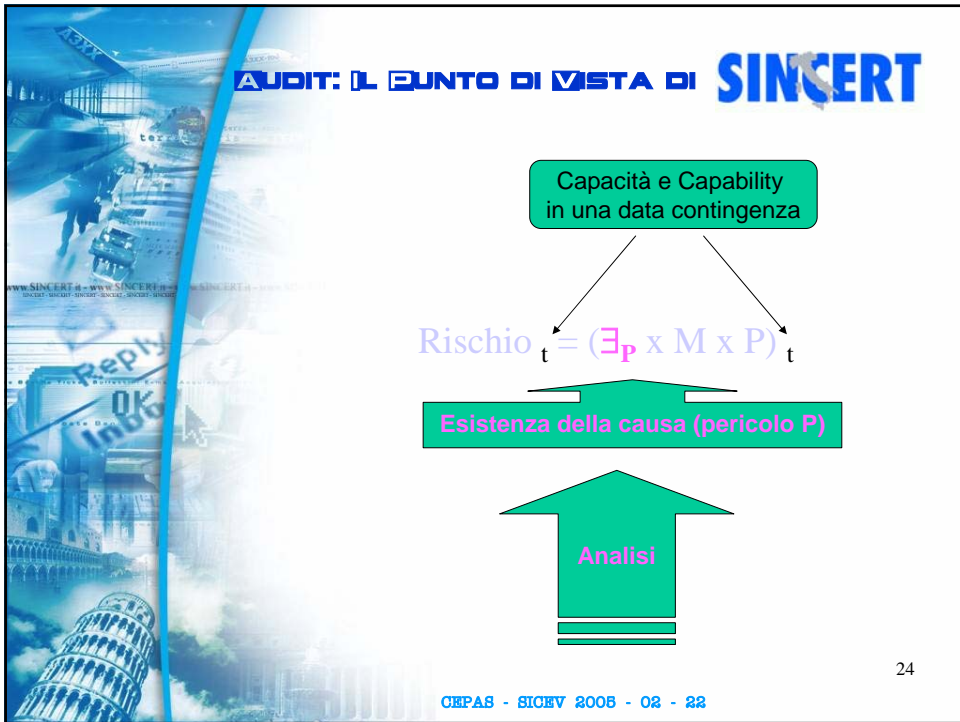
AUDIT: IL PUNTO DI VISTA DI SINCERT

Capacità e Capability in una data contingenza

Rischio $_t$ = ($\exists_P$ x M x P)$_t$

Esistenza della causa (pericolo P)

Analisi

24

CEPAS - SICEV 2005 - 02 - 22